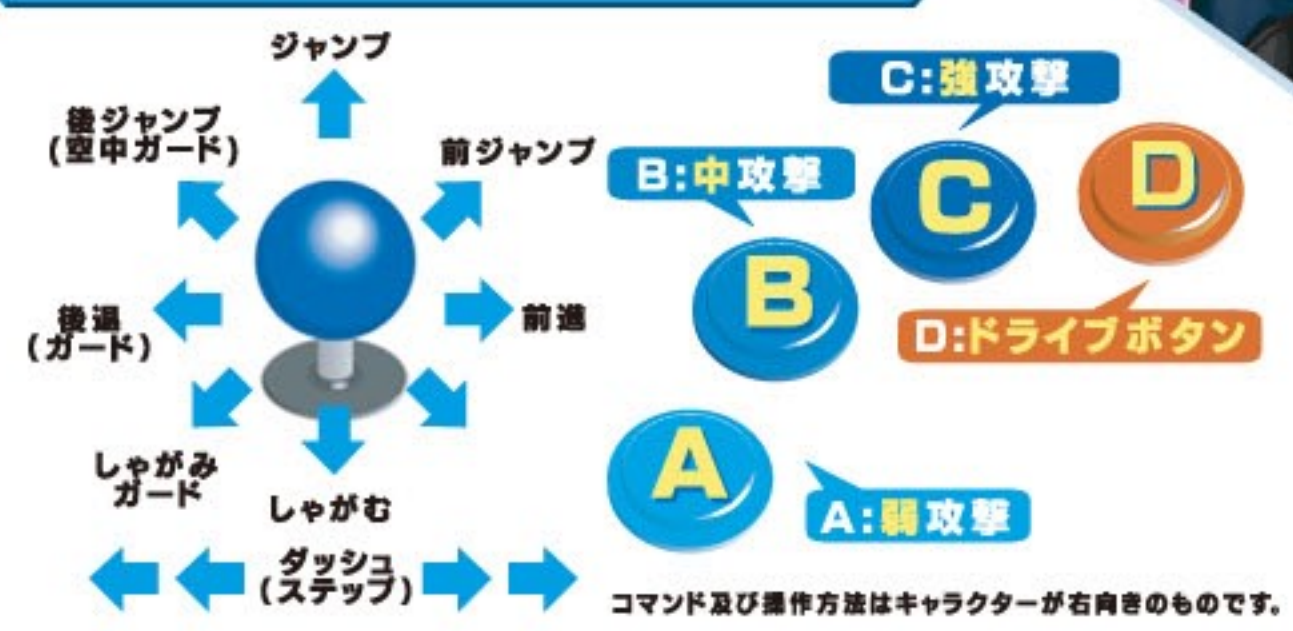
ジャンプ

後ジャンプ
(空中ガード)

前ジャンプ

後退
(ガード)

前進

しゃがみ
ガード

しゃがむ

ダッシュ
(ステップ)

C:強攻撃

B:中攻撃

C

D

B

D:ドライブボタン

A

A:弱攻撃

コマンド及び操作方法はキャラクターが右向きのものです。